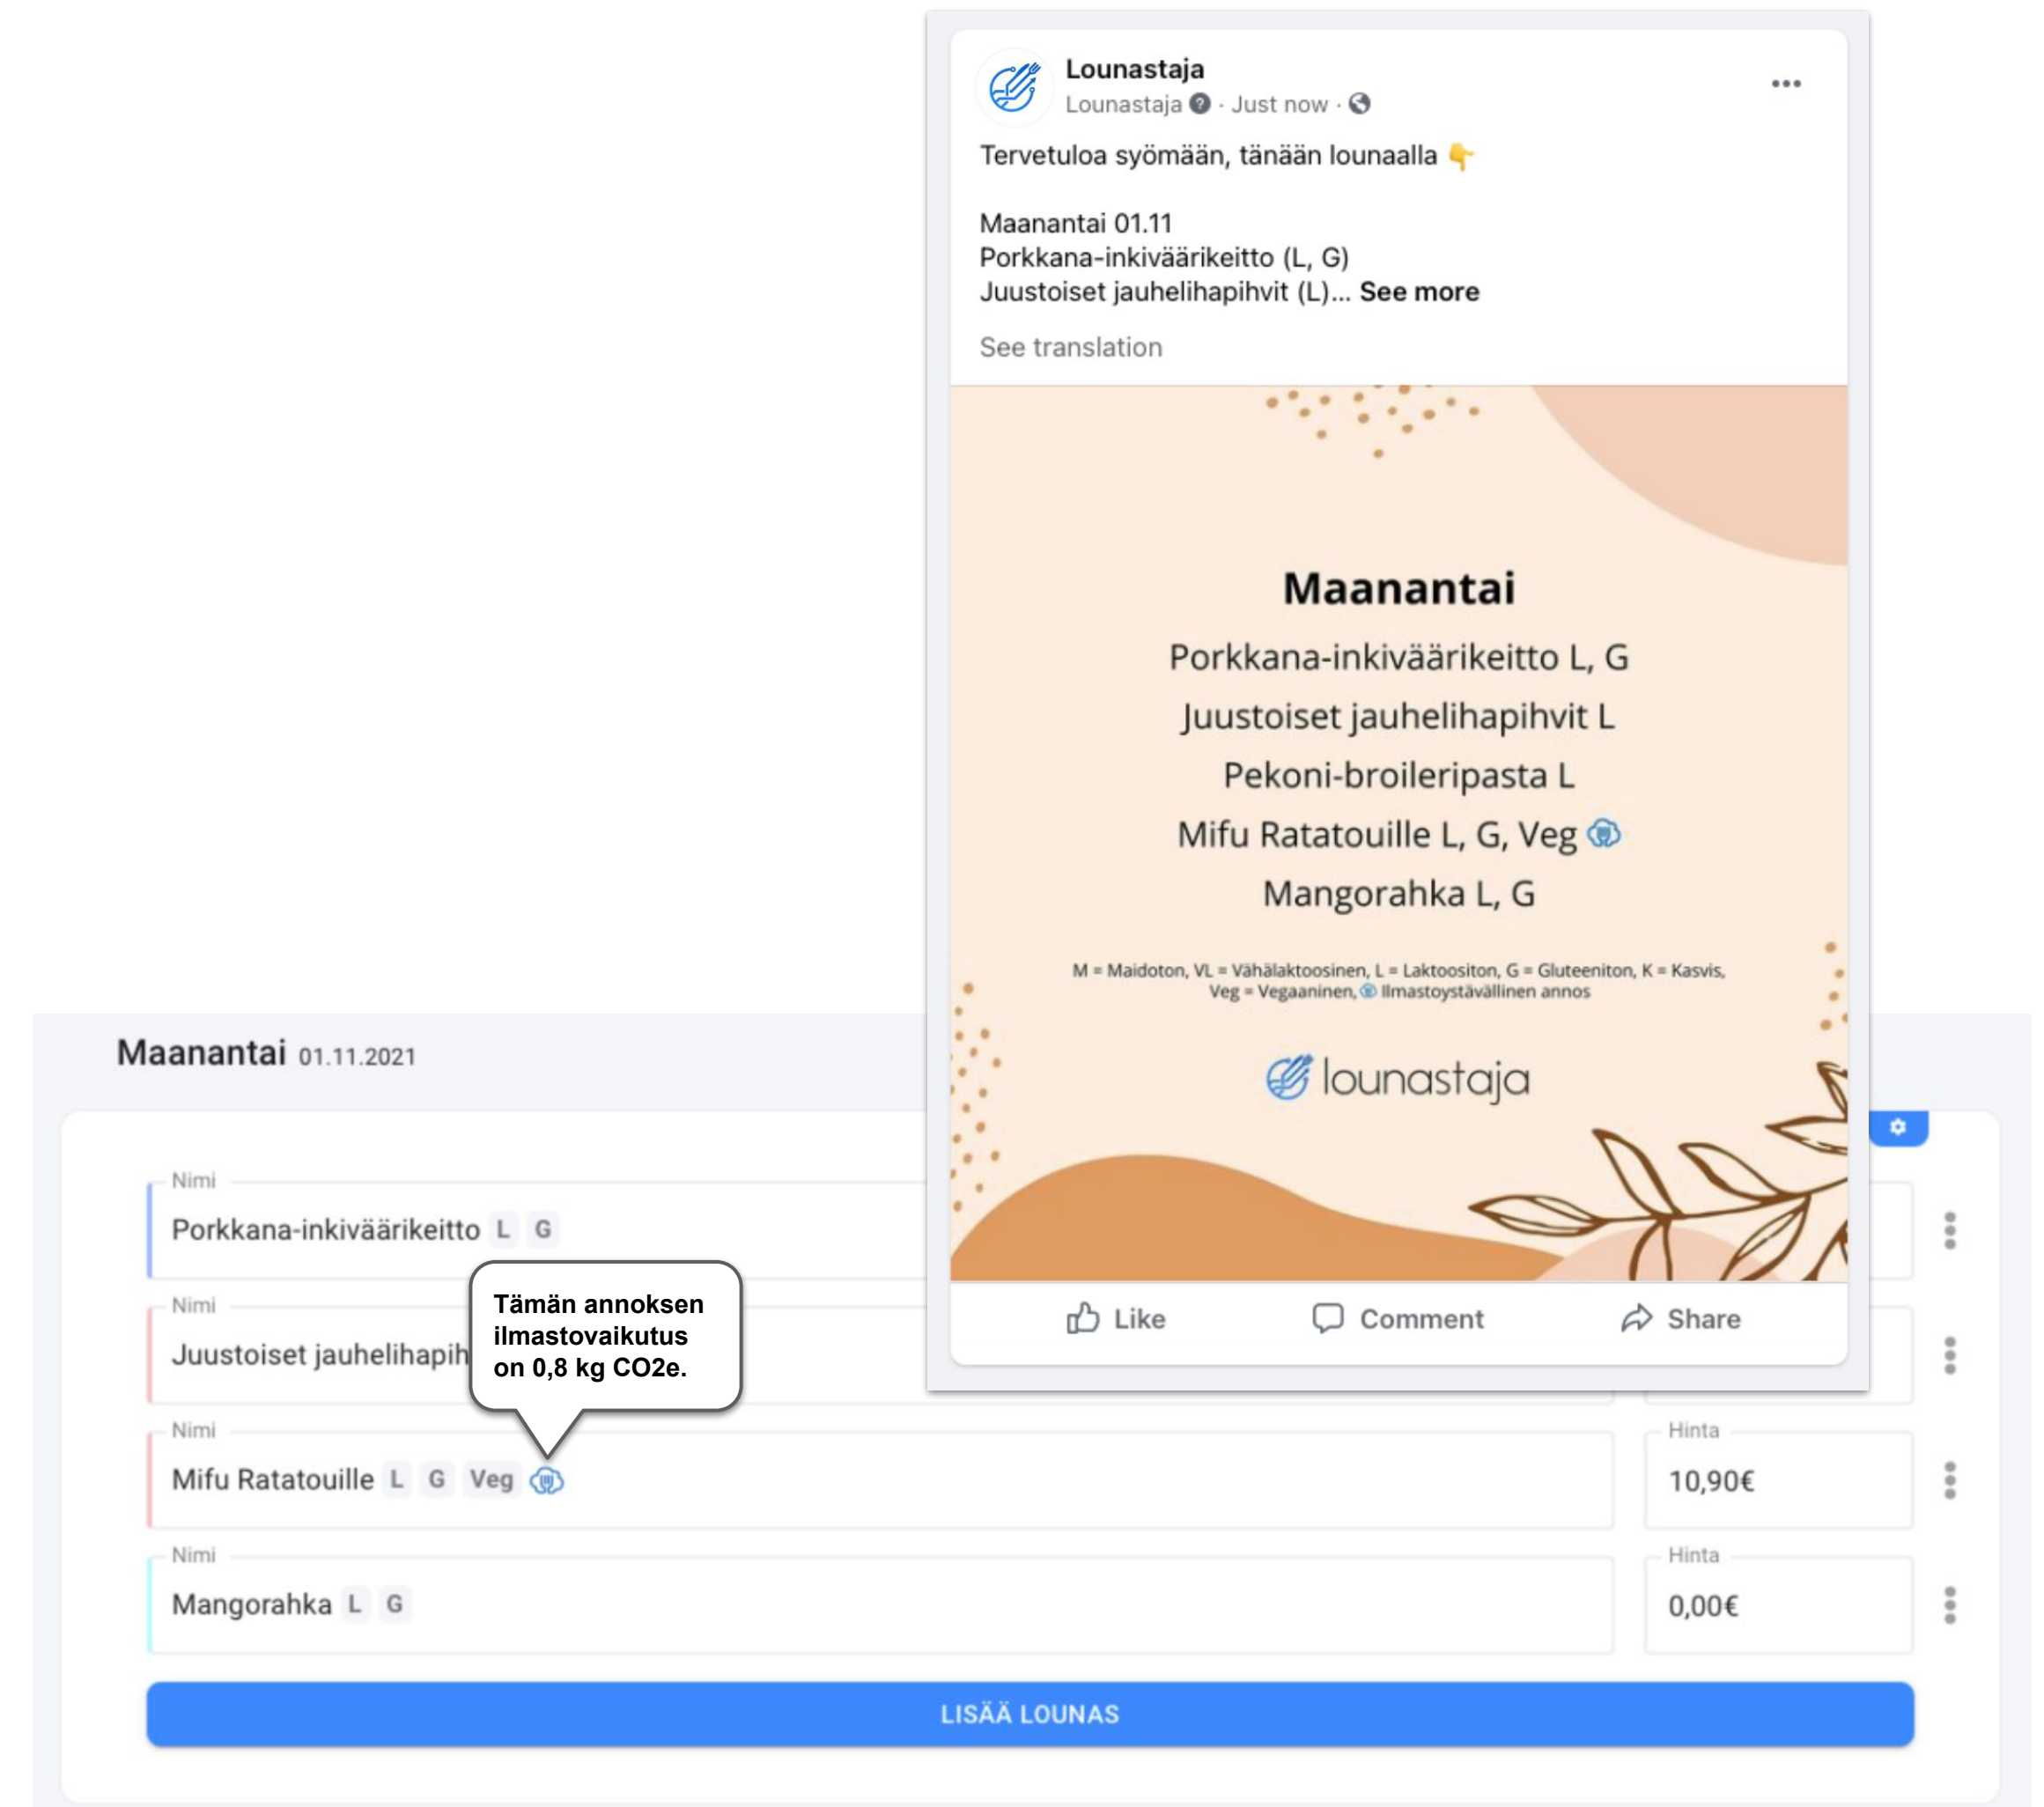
Lounastaja
Lounastaja · Just now ·

Tervetuloa syömään, tänään lounaalla 👇

Maanantai 01.11
Porkkana-inkiväärikeitto (L, G)
Juustoiset jauhelihapihvit (L)... See more

See translation

Maanantai
Porkkana-inkiväärikeitto L, G
Juustoiset jauhelihapihvit L
Pekoni-broileripasta L
Mifu Ratatouille L, G, Veg
Mangorahka L, G

M = Maidoton, VL = Vähälaktoosinen, L = Laktoositon, G = Gluteeniton, K = Kasvis, Veg = Vegaaninen, Ilmastoystävällinen annos

lounastaja

Like Comment Share

Maanantai 01.11.2021

Nimi
Porkkana-inkiväärikeitto L G

Nimi
Juustoiset jauhelihapih

Tämän annoksen ilmastovaikutus on 0,8 kg CO2e.

Nimi
Mifu Ratatouille L G Veg

Hinta
10,90€

Nimi
Mangorahka L G

Hinta
0,00€

LISÄÄ LOUNAS